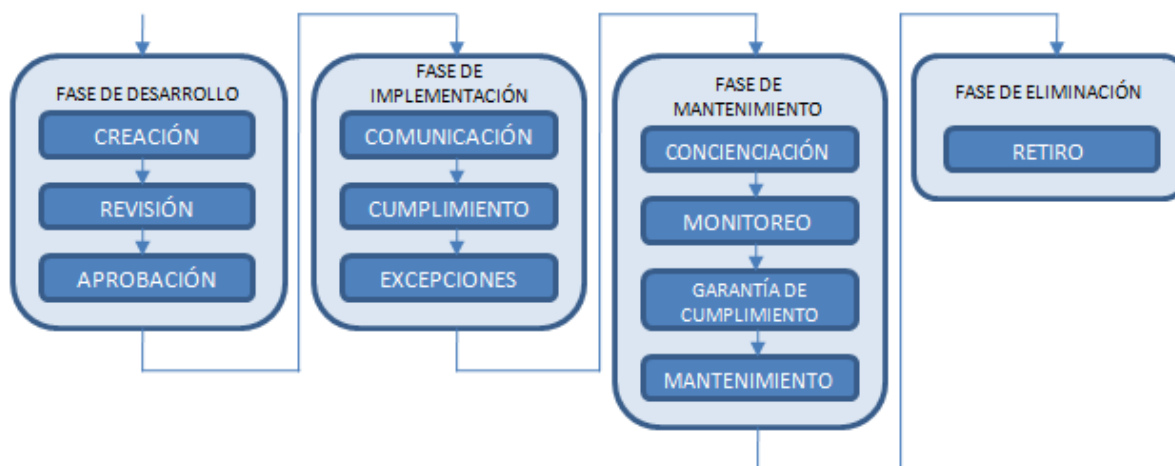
FASE DE DESARROLLO
CREACIÓN
REVISIÓN
APROBACIÓN

FASE DE IMPLEMENTACIÓN
COMUNICACIÓN
CUMPLIMIENTO
EXCEPCIONES

FASE DE MANTENIMIENTO
CONCIENCIACIÓN
MONITOREO
GARANTÍA DE CUMPLIMIENTO
MANTENIMIENTO

FASE DE ELIMINACIÓN
RETIRO